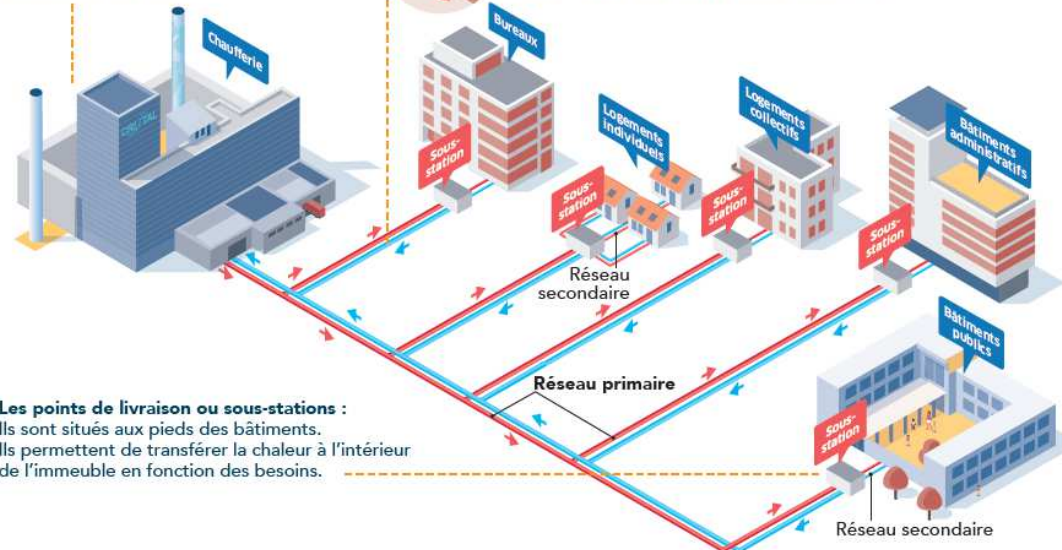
Chaufferie

CRISTAL

Bureaux

Sous-station

Logements individuels

Sous-station

Réseau secondaire

Logements collectifs

Sous-station

Bâtiments administratifs

Sous-station

Bâtiments publics

Réseau primaire

Les points de livraison ou sous-stations :
Ils sont situés aux pieds des bâtiments.
Ils permettent de transférer la chaleur à l'intérieur de l'immeuble en fonction des besoins.

Sous-station

Réseau secondaire